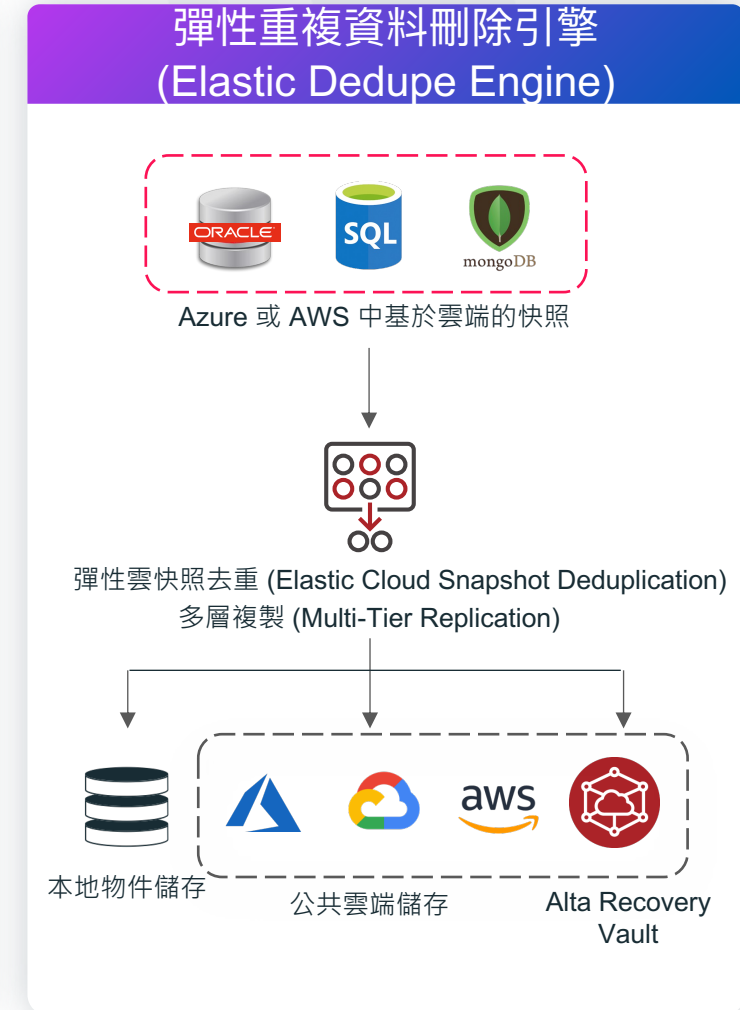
彈性重複資料刪除引擎
(Elastic Dedupe Engine)

ORACLE
SQL
mongoDB

Azure 或 AWS 中基於雲端的快照

彈性雲快照去重 (Elastic Cloud Snapshot Deduplication)
多層複製 (Multi-Tier Replication)

aws

本地物件儲存
公共雲端儲存
Alta Recovery Vault